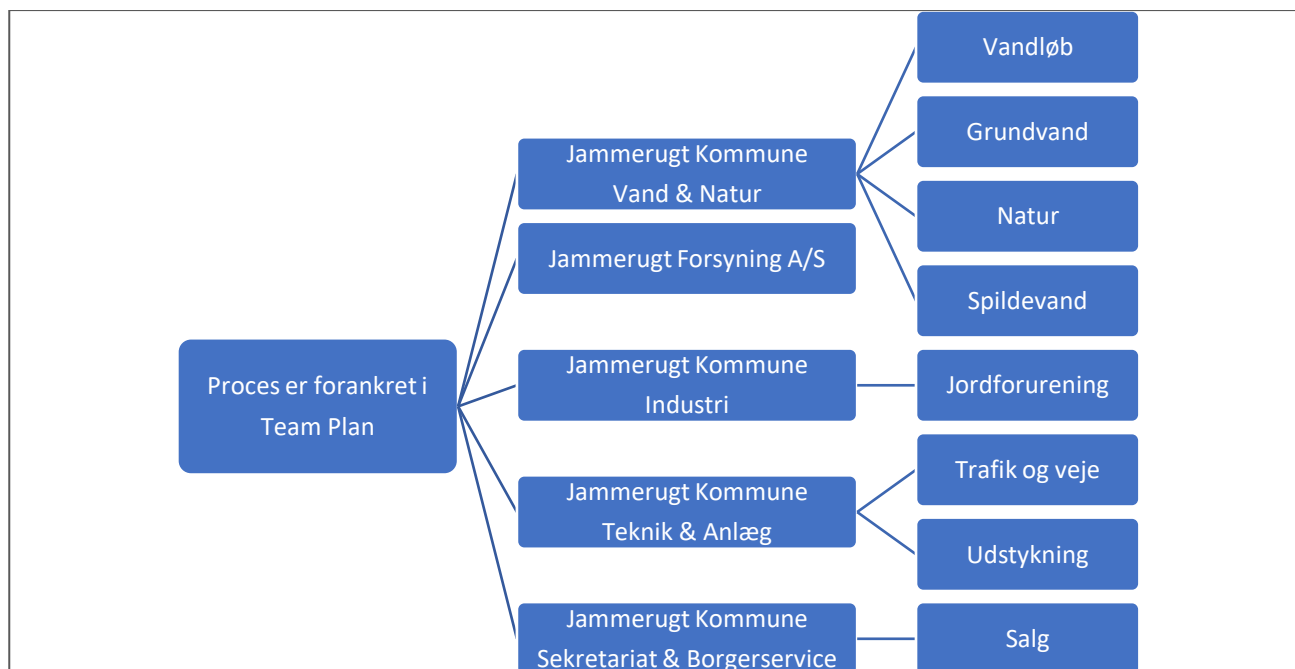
Proces er forankret i Team Plan

Jammerugt Kommune Vand & Natur

Jammerugt Forsyning A/S

Jammerugt Kommune Industri

Jammerugt Kommune Teknik & Anlæg

Jammerugt Kommune Sekretariat & Borgerservice

Vandløb

Grundvand

Natur

Spildevand

Jordforurening

Trafik og veje

Udstykning

Salg